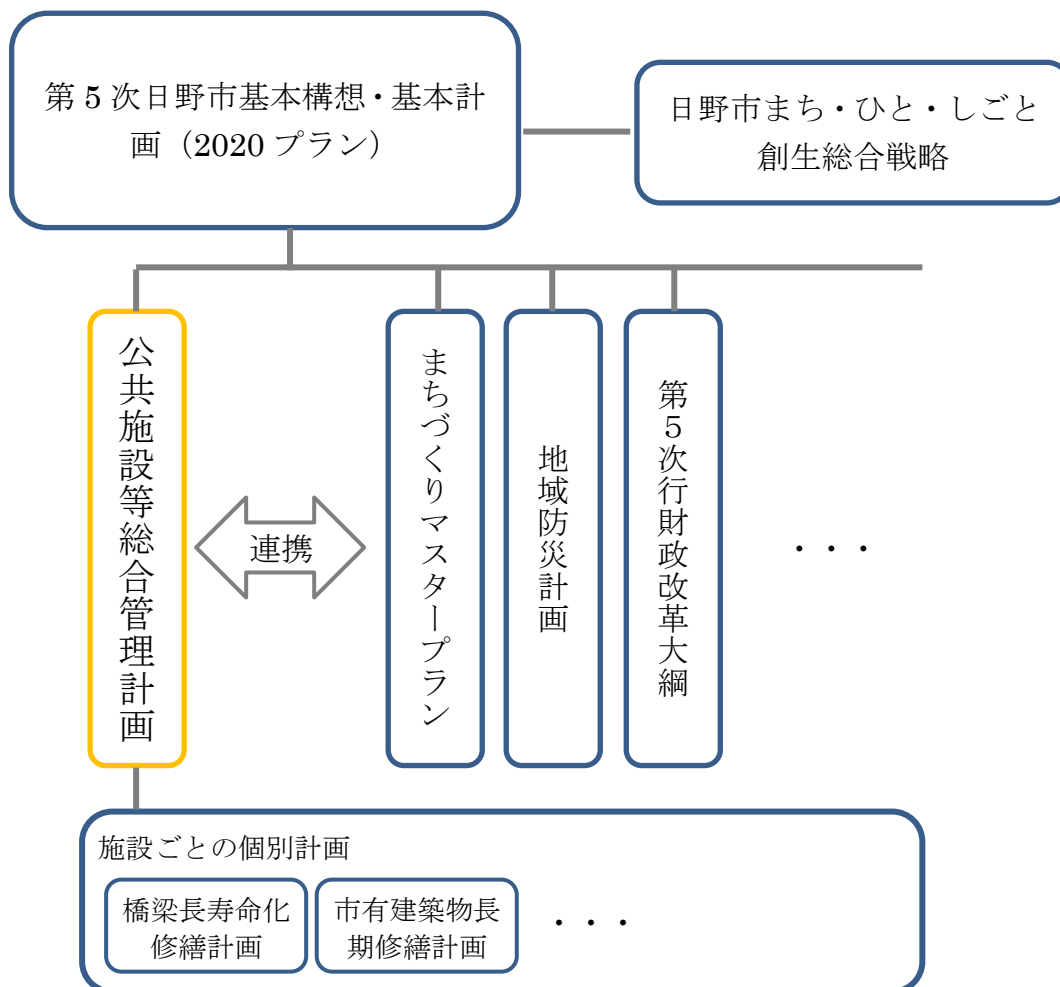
第５次日野市基本構想・基本計画（2020プラン）

日野市まち・ひと・しごと創生総合戦略

公共施設等総合管理計画

連携

まちづくりマスタープラン

地域防災計画

第５次行財政改革大綱

・・・

施設ごとの個別計画

橋梁長寿命化修繕計画

市有建築物長期修繕計画

・・・